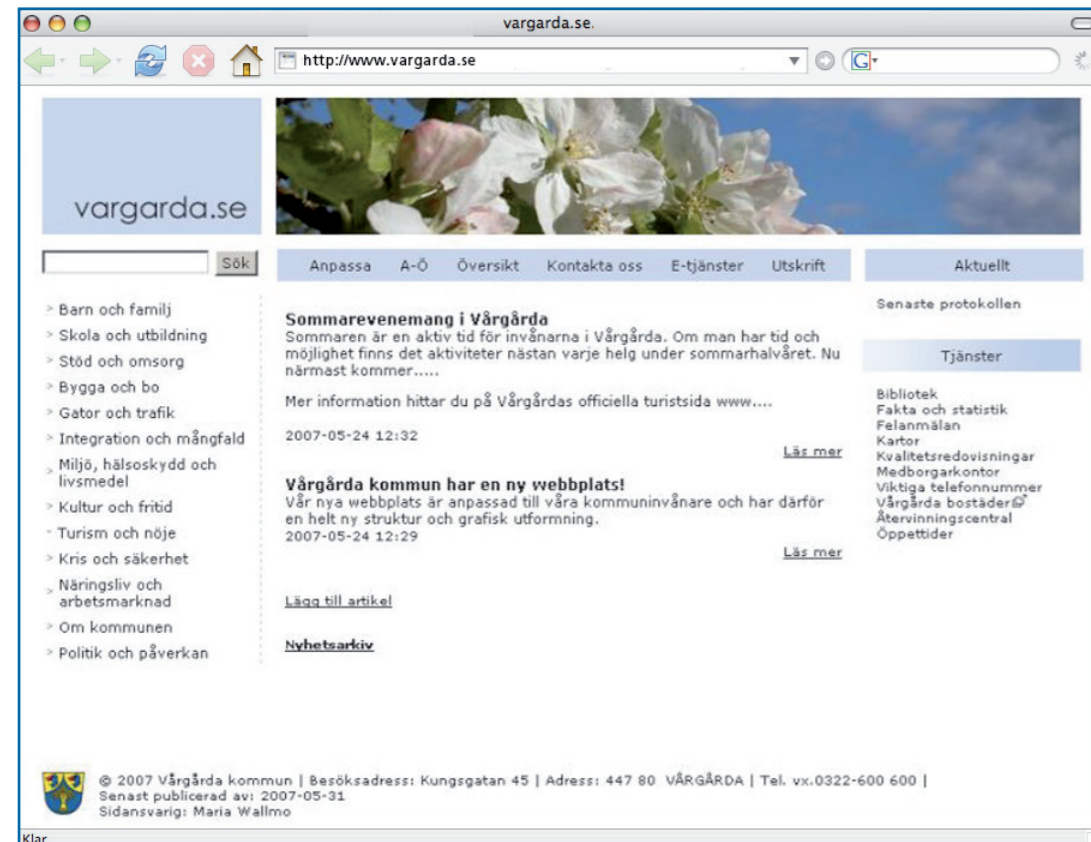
vargarda.se.

http://www.vargarda.se

vargarda.se

Sök

Anpassa A-Ö Översikt Kontakta oss E-tjänster Utskrift

Aktuellt

> Barn och familj
> Skola och utbildning
> Stöd och omsorg
> Bygga och bo
> Gator och trafik
> Integration och mångfald
> Miljö, hälsoskydd och livsmedel
> Kultur och fritid
> Turism och nöje
> Kris och säkerhet
> Näringsliv och arbetsmarknad
> Om kommunen
> Politik och påverkan

Sommarevenemang i Vårgårda
Sommaren är en aktiv tid för invånarna i Vårgårda. Om man har tid och möjlighet finns det aktiviteter nästan varje helg under sommarhalvåret. Nu närmast kommer.....

Mer information hittar du på Vårgårdas officiella turistsida www....

2007-05-24 12:32

Läs mer

Vårgårda kommun har en ny webbplats!
Vår nya webbplats är anpassad till våra kommuninvånare och har därför en helt ny struktur och grafisk utformning.
2007-05-24 12:29

Läs mer

Lägg till artikel

Nyhetsarkiv

Senaste protokollen

Tjänster

Bibliotek
Fakta och statistik
Felanmälan
Kartor
Kvalitetsredovisningar
Medborgarkontor
Viktiga telefonnummer
Vårgårda bostäder
Återvinningscentral
Öppettider

© 2007 Vårgårda kommun | Besöksadress: Kungsgatan 45 | Adress: 447 80 VÅRGÅRDA | Tel. vx.0322-600 600 |
Senast publicerad av: 2007-05-31
Sidansvarig: Maria Wallmo

Klar